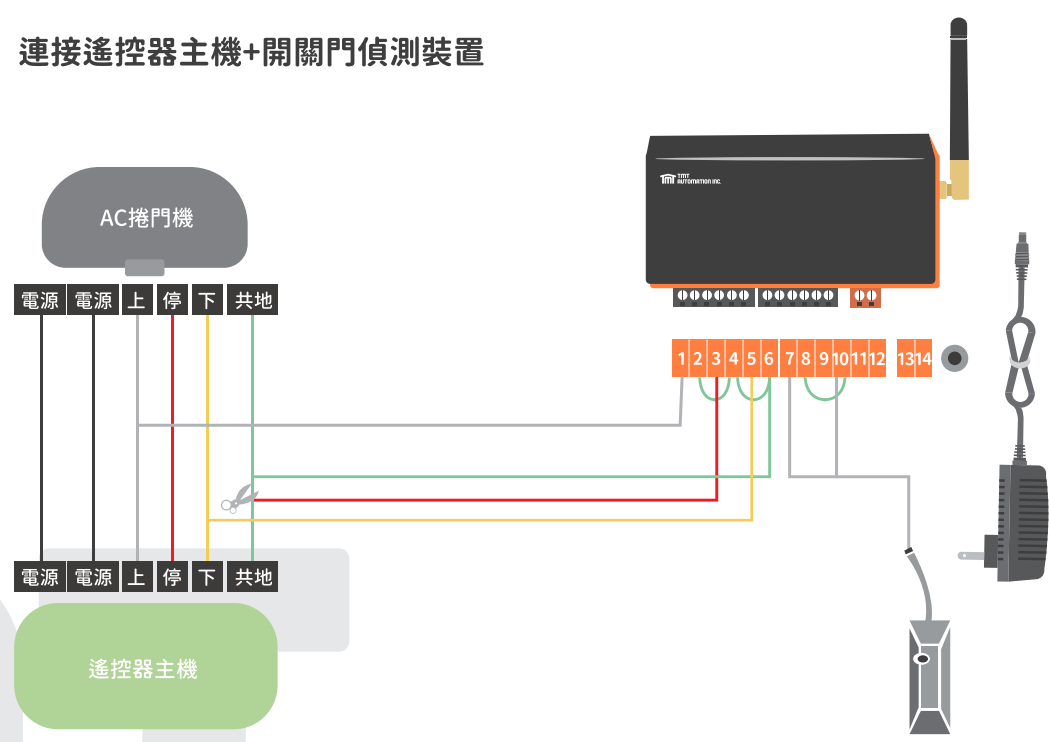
連接遙控器主機+開關門偵測裝置

AC捲門機

TMT AUTOMATION INC.

| 電源 | 電源 | 上 | 停 | 下 | 共地 |
|---|---|---|---|---|---|

1 2 3 4 5 6 7 8 9 10 11 12 13 14

| 電源 | 電源 | 上 | 停 | 下 | 共地 |
|---|---|---|---|---|---|

遙控器主機